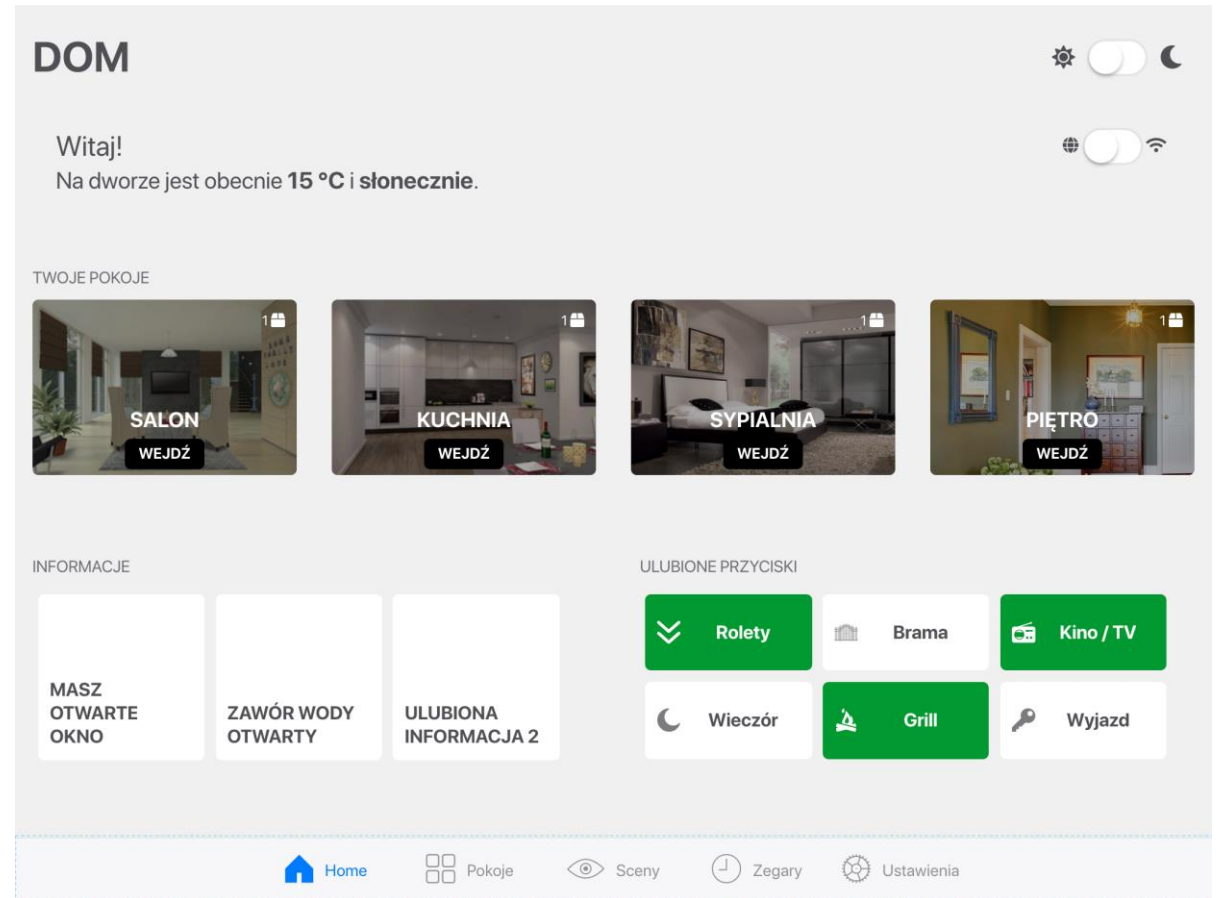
DOM

Witaj!
Na dworze jest obecnie **15 °C** i **słonecznie**.

TWOJE POKOJE

1
SALON
WEJDŹ

1
KUCHNIA
WEJDŹ

1
SYPIALNIA
WEJDŹ

1
PIĘTRO
WEJDŹ

INFORMACJE

MASZ OTWARTE OKNO

ZAWÓR WODY OTWARTY

ULUBIONA INFORMACJA 2

ULUBIONE PRZYCISKI

Rolety

Brama

Kino / TV

Wieczór

Grill

Wyjazd

Home Pokoje Sceny Zegary Ustawienia